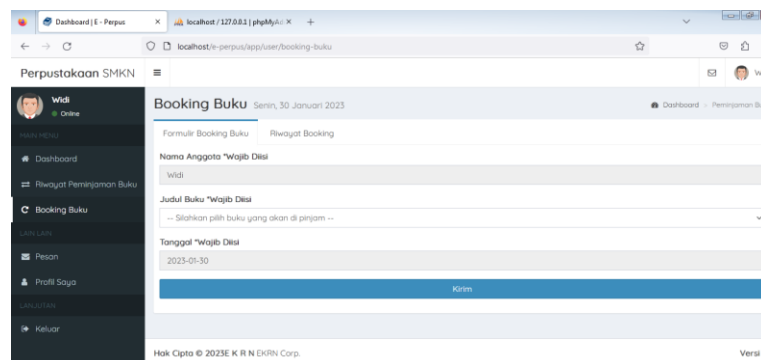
Dashboard | E - Perpus
localhost / 127.0.0.1 | phpMyAd
localhost/e-perpus/app/user/booking-buku

Perpustakaan SMKN
Widi
Online
MAIN MENU
Dashboard
Riwayat Peminjaman Buku
Booking Buku
LAIN LAIN
Pesan
Profil Saya
LANJUTAN
Keluar

Booking Buku Senin, 30 Januari 2023
Dashboard > Peminjaman Bu

Formulir Booking Buku
Riwayat Booking

Nama Anggota *Wajib Diisi
Widi
Judul Buku *Wajib Diisi
-- Silahkan pilih buku yang akan di pinjam --
Tanggal *Wajib Diisi
2023-01-30
Kirim

Hak Cipta © 2023E K R N EKRN Corp.
Versi